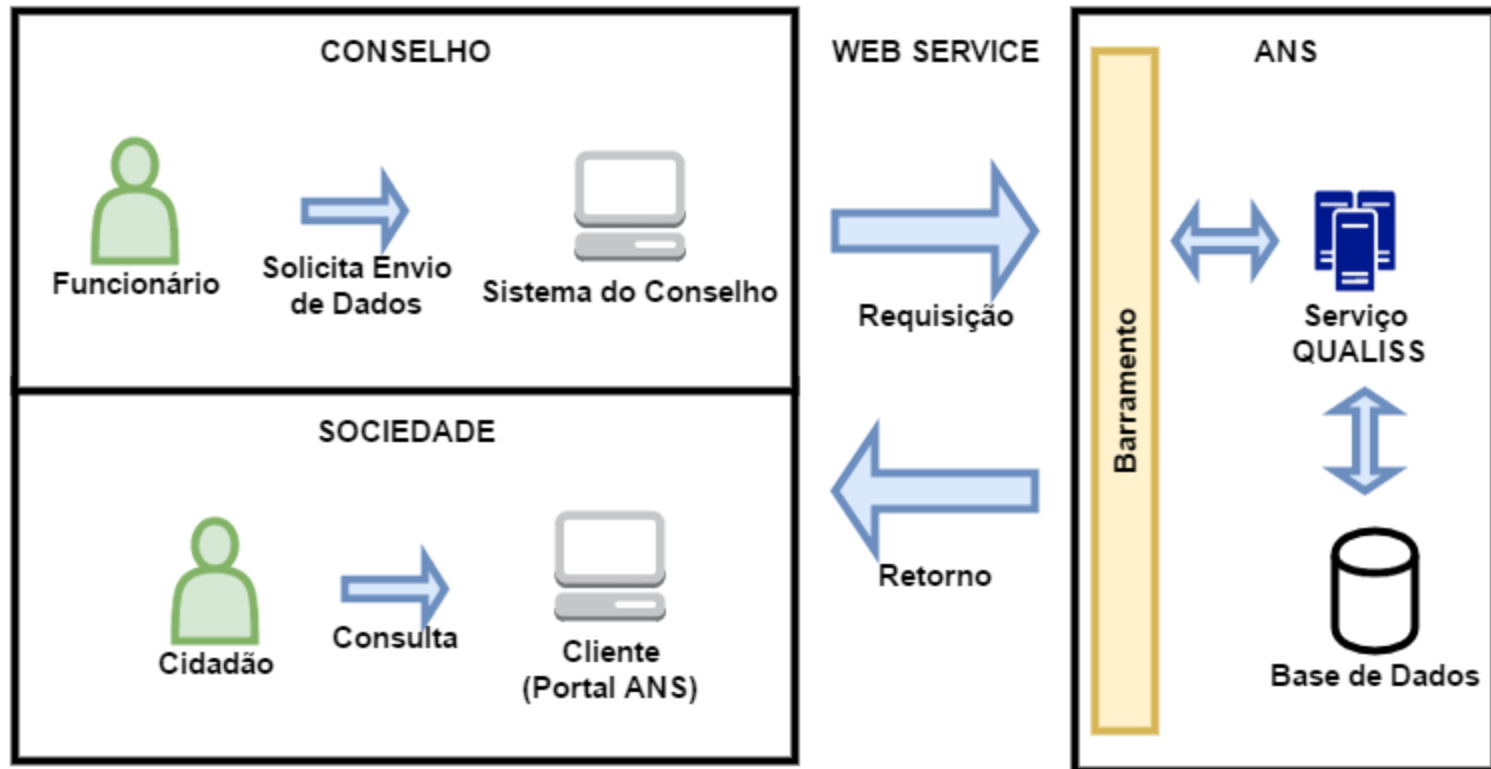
CONSELHO

Funcionário

Solicita Envio de Dados

Sistema do Conselho

WEB SERVICE

Requisição

Retorno

ANS

Barramento

Serviço QUALISS

Base de Dados

SOCIEDADE

Cidadão

Consulta

Cliente (Portal ANS)